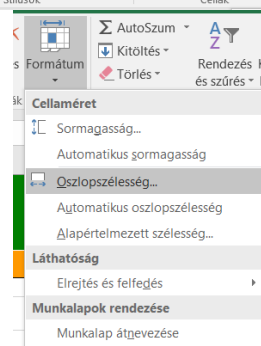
Cellák

s Formátum

AutoSzum

Kitöltés

Törlés

Rendezés és szűrés

Cellaméret

Sormagasság...

Automatikus sormagasság

Oszlopszélesség...

Automatikus oszlopszélesség

Alapértelmezett szélesség...

Láthatóság

Elrejtés és felfedés

Munkalapok rendezése

Munkalap átnevezése